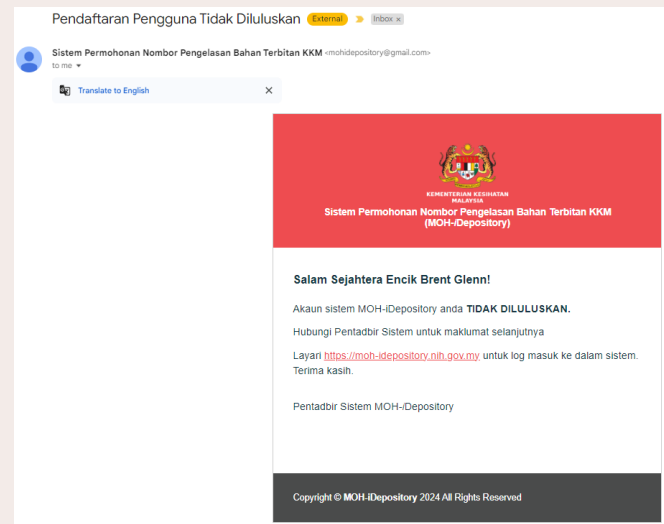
Pendaftaran Pengguna Tidak Diluluskan External Inbox ×

Sistem Permohonan Nombor Pengelasan Bahan Terbitan KKM <mohidepository@gmail.com>
to me

Translate to English

KEMENTERIAN KESIHATAN MALAYSIA
Sistem Permohonan Nombor Pengelasan Bahan Terbitan KKM (MOH-iDepository)

Salam Sejahtera Encik Brent Glenn!

Akaun sistem MOH-iDepository anda TIDAK DILULUSKAN.

Hubungi Pentadbir Sistem untuk maklumat selanjutnya

Layari https://moh-idepository.nih.gov.my untuk log masuk ke dalam sistem. Terima kasih.

Pentadbir Sistem MOH-iDepository

Copyright © MOH-iDepository 2024 All Rights Reserved